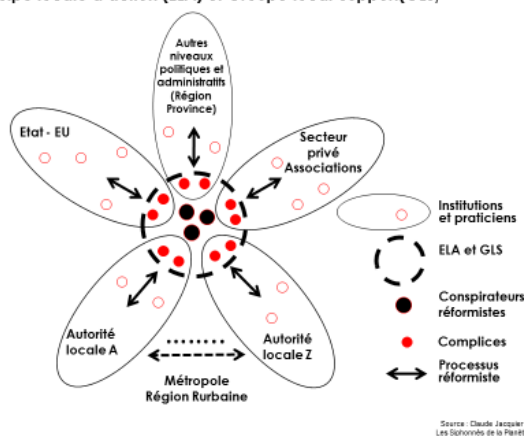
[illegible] locale d'action (ELA) et Groupe local support (GLS)

Autres niveaux politiques et administratifs (Région Province)

Etat - EU

Secteur privé Associations

Autorité locale A

Autorité locale Z

Métropole Région Rurbaine

Institutions et praticiens

ELA et GLS

Conspirateurs réformistes

Complices

Processus réformiste

Source : Claude Jacquier
Les Siphonnés de la Planète